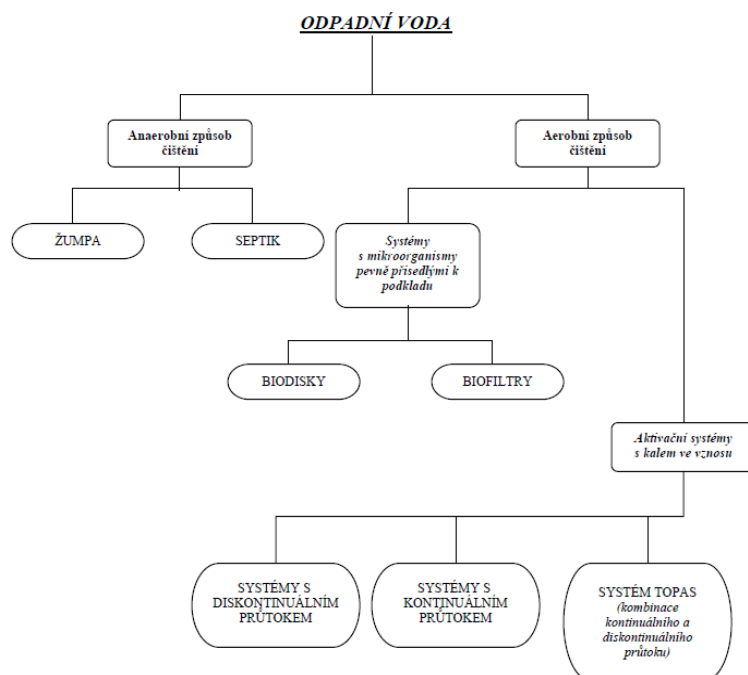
ODPADNÍ VODA

Anaerobní způsob čištění

Aerobní způsob čištění

ŽUMPA

SEPTIK

Systémy s mikroorganismy pevně přisedlými k podkladu

BIODISKY

BIOFILTRY

Aktivační systémy s kalem ve vznosu

SYSTÉMY S DISKONTINUÁLNÍM PRŮTOKEM

SYSTÉMY S KONTINUÁLNÍM PRŮTOKEM

SYSTÉM TOPAS (kombinace kontinuálního a diskontinuálního průtoku)